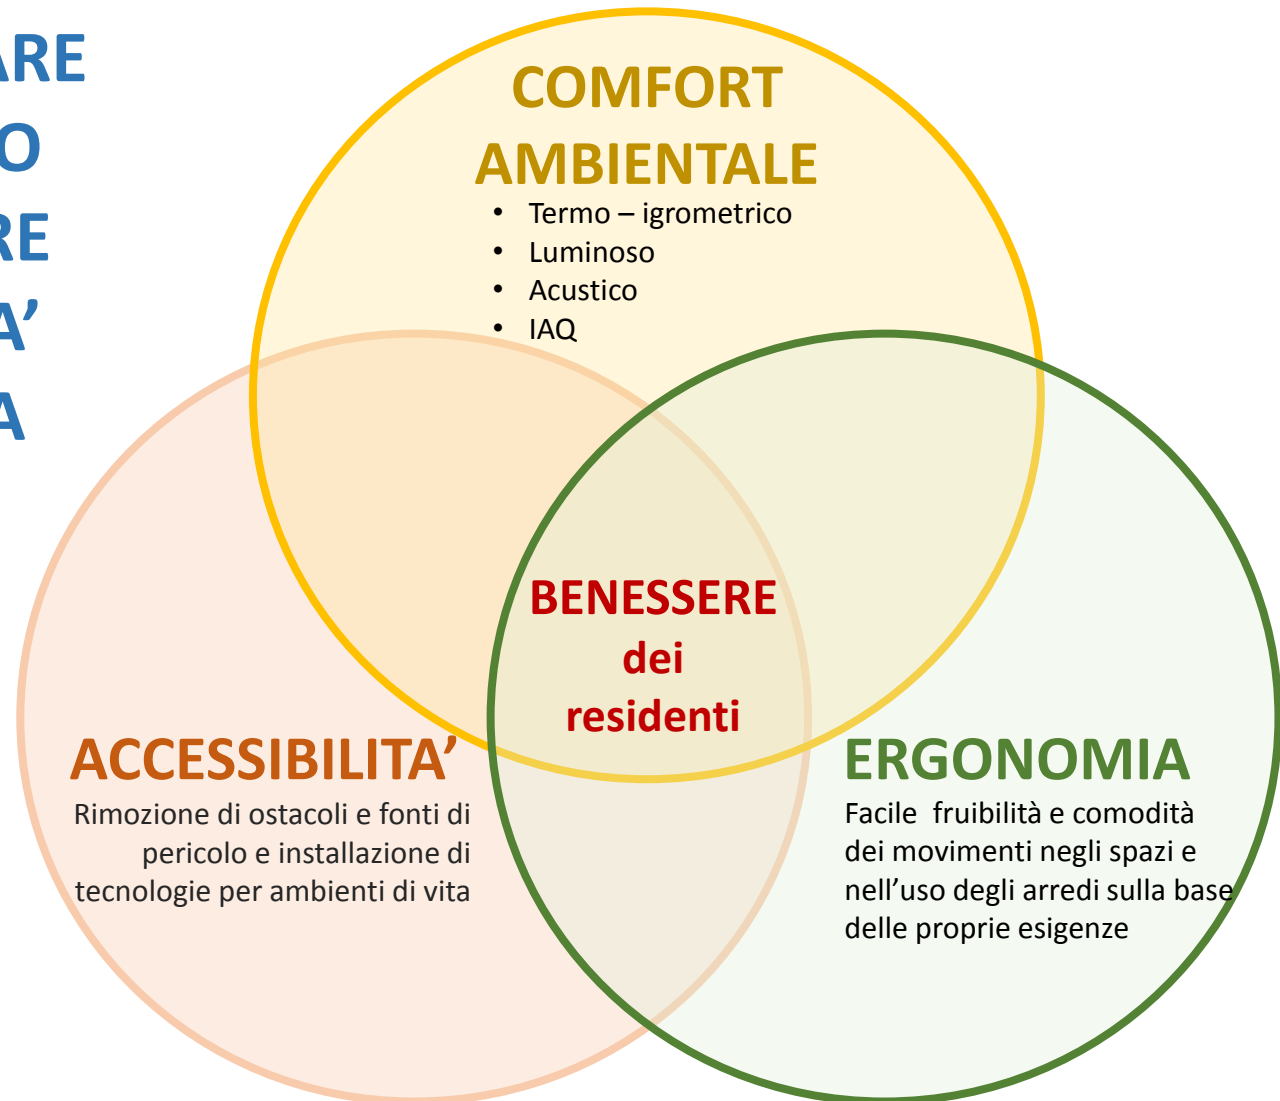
ARE
O
RE
A’
A

COMFORT AMBIENTALE
- Termo – igrometrico
- Luminoso
- Acustico
- IAQ

BENESSERE dei residenti

ACCESSIBILITA’
Rimozione di ostacoli e fonti di pericolo e installazione di tecnologie per ambienti di vita

ERGONOMIA
Facile fruibilità e comodità dei movimenti negli spazi e nell’uso degli arredi sulla base delle proprie esigenze